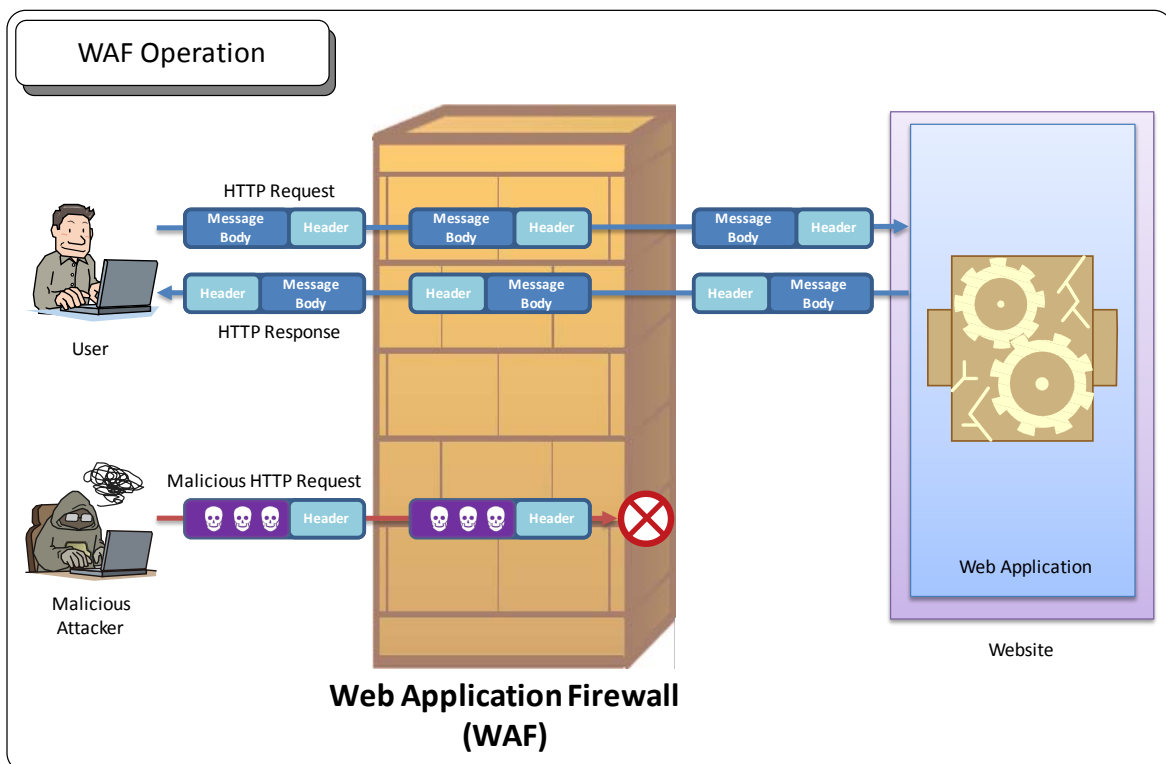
WAF Operation

HTTP Request

Message Body | Header

Message Body | Header

Message Body | Header

Header | Message Body

Header | Message Body

Header | Message Body

HTTP Response

User

Malicious HTTP Request

Header

Header

Malicious Attacker

Web Application

Website

Web Application Firewall (WAF)